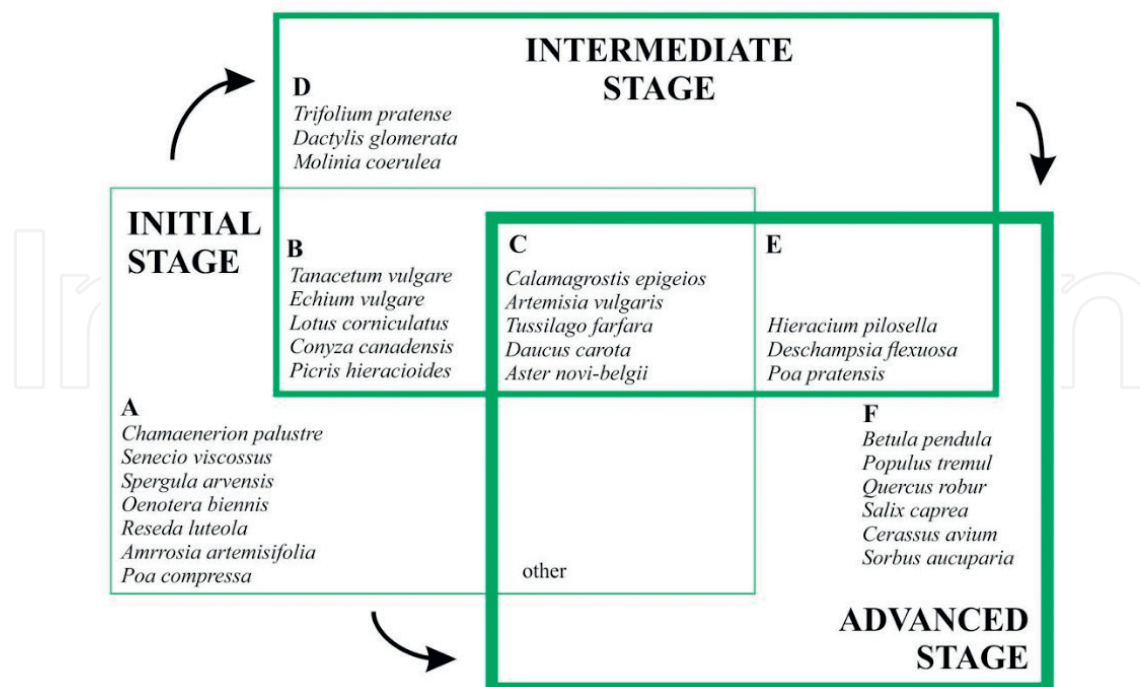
INTERMEDIATE STAGE

D
Trifolium pratense
Dactylis glomerata
Molinia coerulea

INITIAL STAGE

B
Tanacetum vulgare
Echium vulgare
Lotus corniculatus
Conyza canadensis
Picris hieracioides

C
Calamagrostis epigeios
Artemisia vulgaris
Tussilago farfara
Daucus carota
Aster novi-belgii

E
Hieracium pilosella
Deschampsia flexuosa
Poa pratensis

A
Chamaenerion palustre
Senecio viscossus
Spergula arvensis
Oenotera biennis
Reseda luteola
Amrrosia artemisifolia
Poa compressa

other

F
Betula pendula
Populus tremul
Quercus robur
Salix caprea
Cerassus avium
Sorbus aucuparia

ADVANCED STAGE